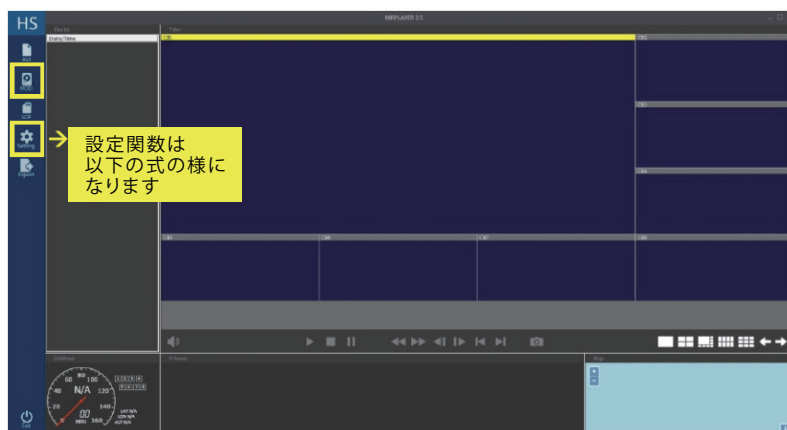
HS

MRPLAYER 2.5

AVI

HDD

SDB

Setting

Export

Exit

File list

Entity/Time

Video

設定関数は
以下の式の様に
なります

Dashboard

60 80 100
40 N/A 120
20 140
0 RPM 160

LAT N/A
LON N/A
ALT N/A

G-Sensor

Maps